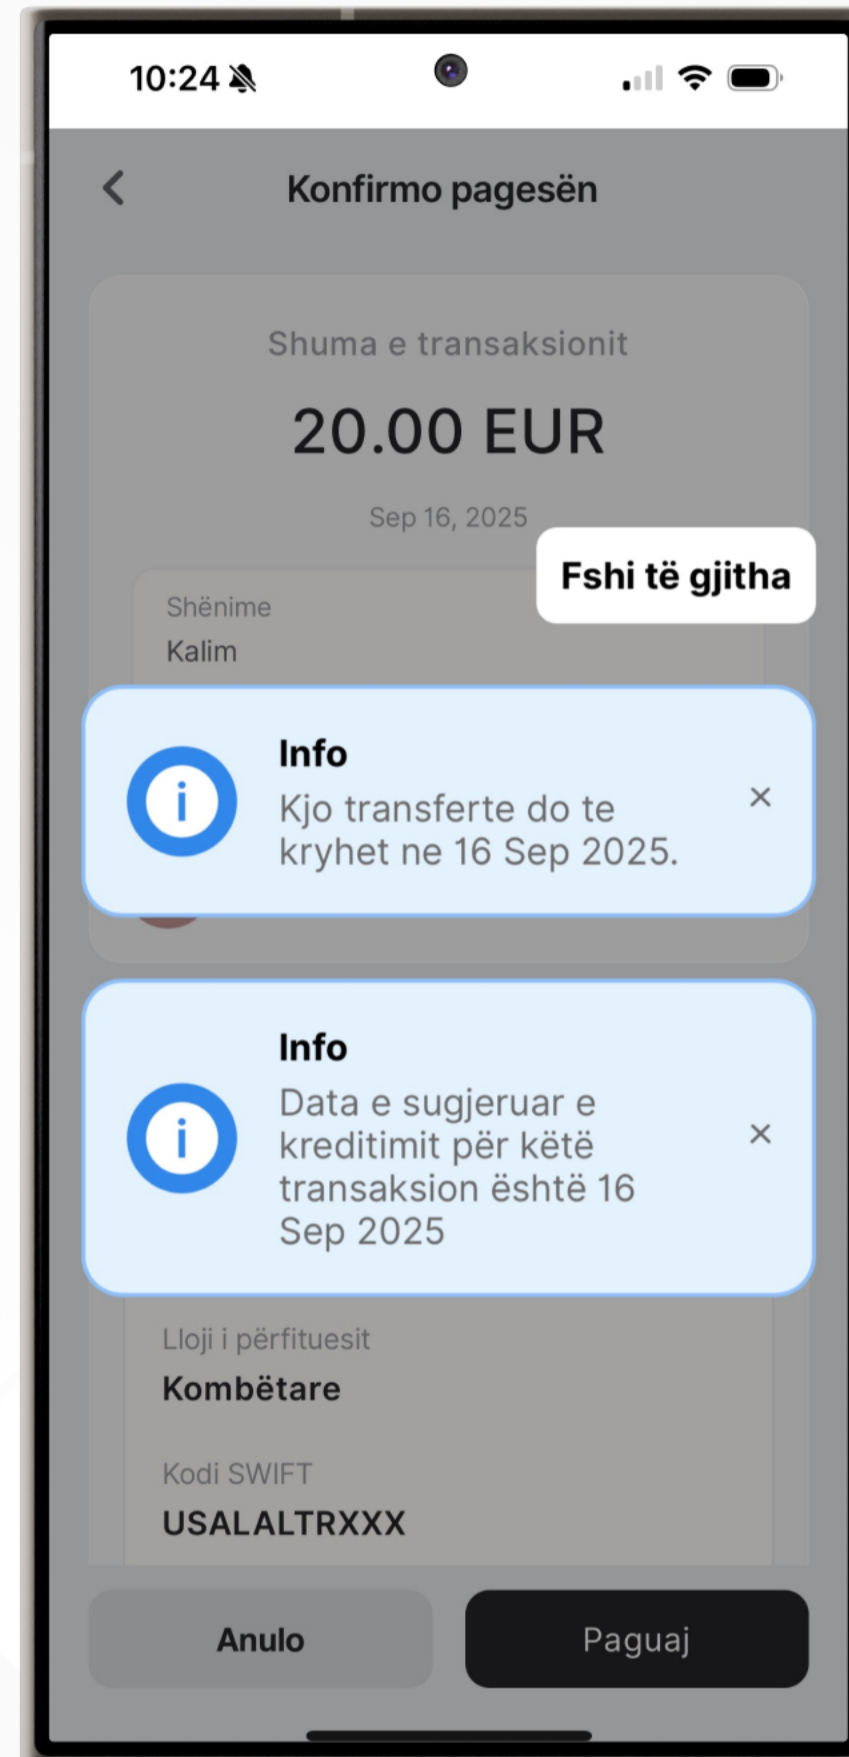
10:24

Konfirmo pagesën

Shuma e transaksionit

20.00 EUR

Sep 16, 2025

Fshi të gjitha

Shënime
Kalim

Info
Kjo transferte do te kryhet ne 16 Sep 2025.

Info
Data e sugjeruar e kreditimit për këtë transaksion është 16 Sep 2025

Lloji i përfituesit
Kombëtare

Kodi SWIFT
USALALTRXXX

Anulo

Paguaj